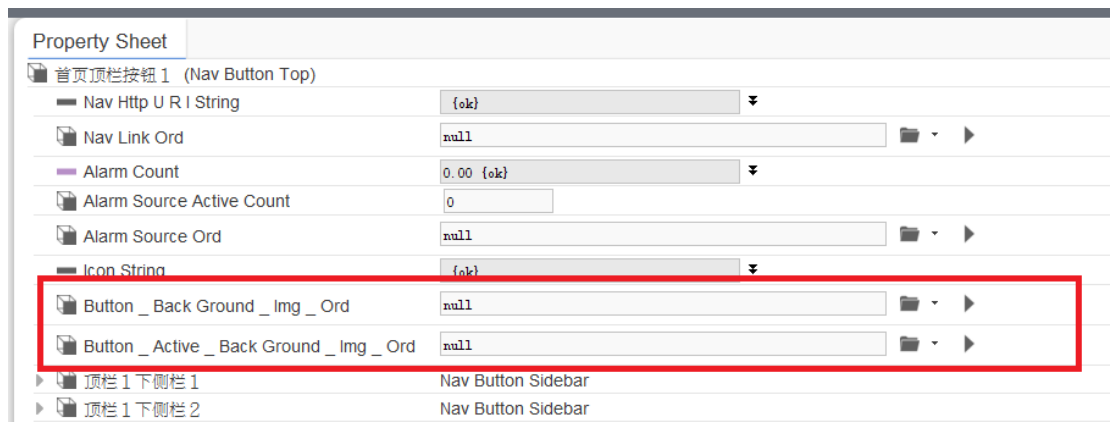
Property Sheet

首页顶栏按钮１ (Nav Button Top)

| | | |
|---|---|---|
| Nav Http U R I String | {ok} | |
| Nav Link Ord | null | |
| Alarm Count | 0.00 {ok} | |
| Alarm Source Active Count | 0 | |
| Alarm Source Ord | null | |
| Icon String | {ok} | |
| Button _ Back Ground _ Img _ Ord | null | |
| Button _ Active _ Back Ground _ Img _ Ord | null | |
| 顶栏１下侧栏１ | Nav Button Sidebar | |
| 顶栏１下侧栏２ | Nav Button Sidebar | |